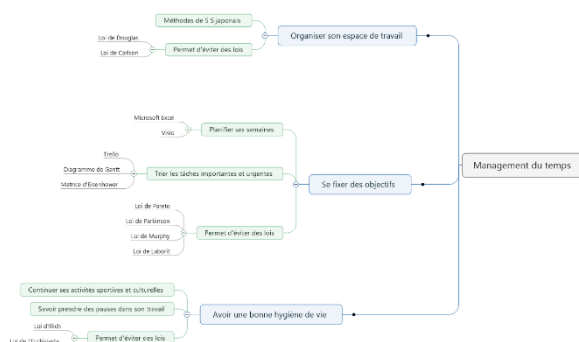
Management du temps

Organiser son espace de travail

Méthodes de 5 S japonais

Permet d'éviter des lois

Loi de Douglas

Loi de Carlson

Se fixer des objectifs

Planifier ses semaines

Microsoft Excel

Visio

Trier les tâches importantes et urgentes

Trello

Diagramme de Gantt

Matrice d'Eisenhower

Permet d'éviter des lois

Loi de Pareto

Loi de Parkinson

Loi de Murphy

Loi de Laborit

Avoir une bonne hygiène de vie

Continuer ses activités sportives et culturelles

Savoir prendre des pauses dans son travail

Permet d'éviter des lois

Loi d'Illich

Loi de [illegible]